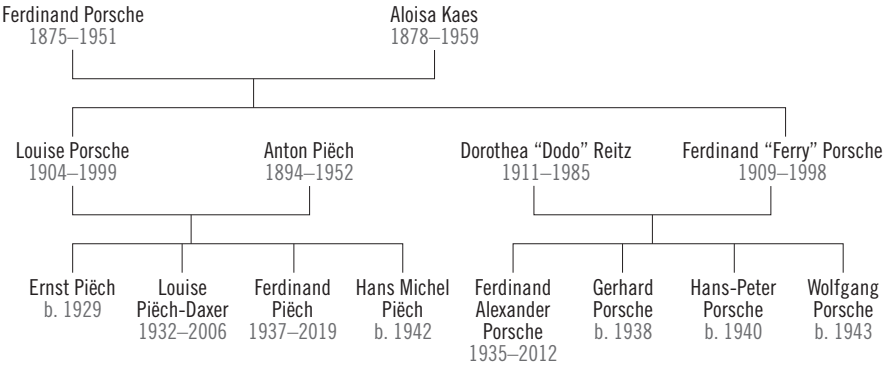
Ferdinand Porsche
1875–1951

Aloisa Kaes
1878–1959

Louise Porsche
1904–1999

Anton Piëch
1894–1952

Dorothea "Dodo" Reitz
1911–1985

Ferdinand "Ferry" Porsche
1909–1998

Ernst Piëch
b. 1929

Louise Piëch-Daxer
1932–2006

Ferdinand Piëch
1937–2019

Hans Michel Piëch
b. 1942

Ferdinand Alexander Porsche
1935–2012

Gerhard Porsche
b. 1938

Hans-Peter Porsche
b. 1940

Wolfgang Porsche
b. 1943